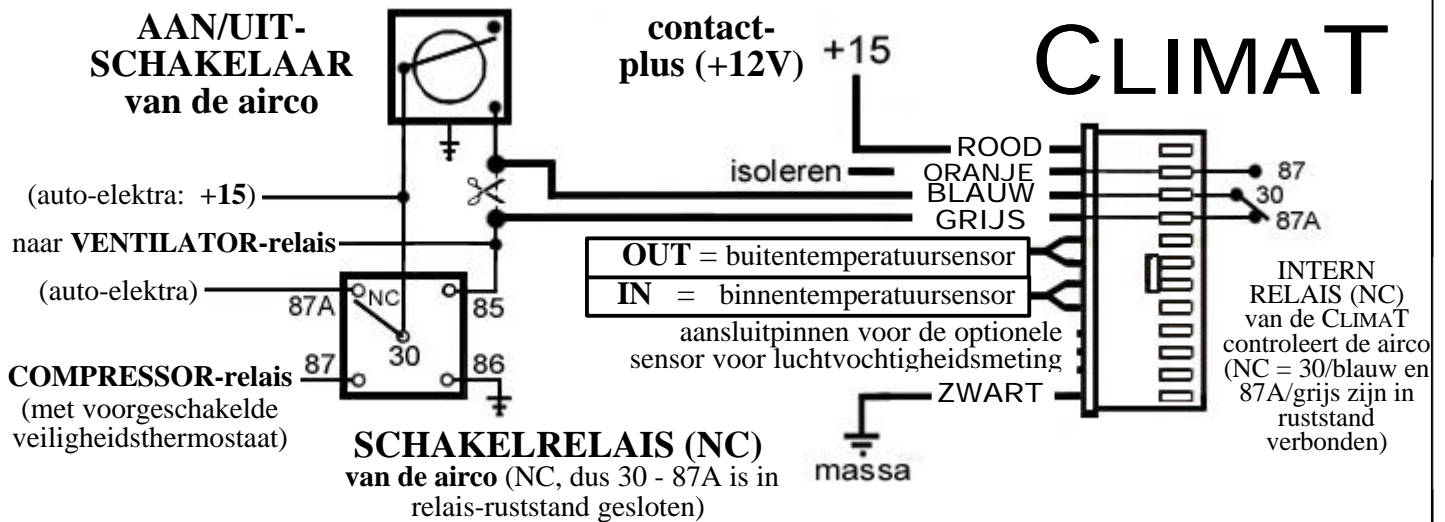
AAN/UIT-SCHAKELAAR van de airco

contact-plus (+12V)

+15

CLIMAT

ROOD

isoleren

ORANJE

BLAUW

GRIJS

87

30

87A

(auto-elektra: +15)

naar VENTILATOR-relais

OUT = buitentemperatuursensor

IN = binnentemperatuursensor

(auto-elektra)

NC

87A

85

30

87

86

COMPRESSOR-relais (met voorgeschakelde veiligheidsthermostaat)

aansluitpinnen voor de optionele sensor voor luchtvochtigheidsmeting

ZWART

INTERN RELAIS (NC) van de CLIMAT controleert de airco (NC = 30/blauw en 87A/grijs zijn in ruststand verbonden)

SCHAKELRELAIS (NC)

van de airco (NC, dus 30 - 87A is in relais-ruststand gesloten)

massa